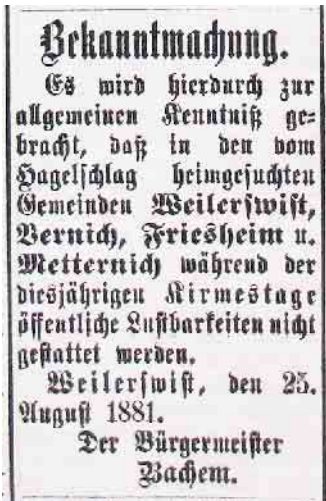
Bekanntmachung.

Es wird hierdurch zur allgemeinen Kenntniß gebracht, daß in den vom Hagelschlag heimgesuchten Gemeinden Weilerswist, Vernich, Friesheim u. Metternich während der diesjährigen Kirmestage öffentliche Lustbarkeiten nicht gestattet werden.

Weilerswist, den 25. August 1881.

Der Bürgermeister
Bachem.